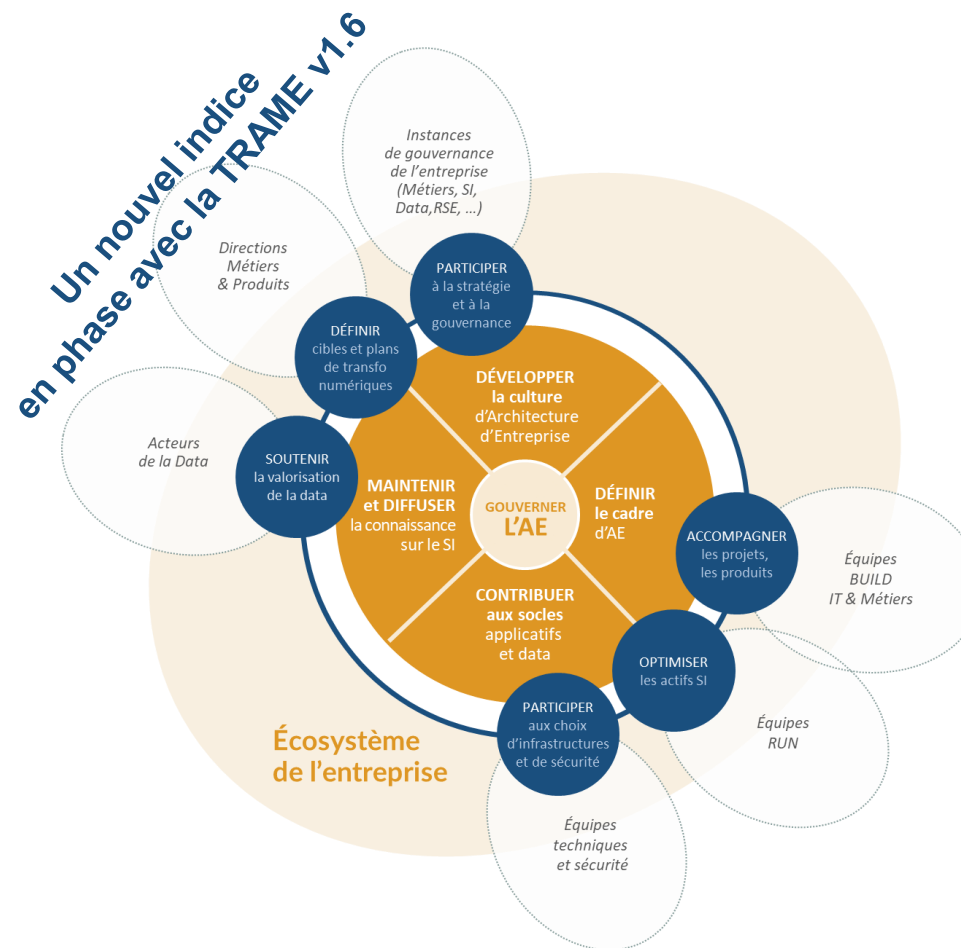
Un nouvel indice en phase avec la TRAME v1.6

Instances de gouvernance de l'entreprise (Métiers, SI, Data,RSE, …)

Directions Métiers & Produits

Acteurs de la Data

PARTICIPER à la stratégie et à la gouvernance

DÉFINIR cibles et plans de transfo numériques

SOUTENIR la valorisation de la data

DÉVELOPPER la culture d'Architecture d'Entreprise

MAINTENIR et DIFFUSER la connaissance sur le SI

GOUVERNER L'AE

DÉFINIR le cadre d'AE

CONTRIBUER aux socles applicatifs et data

ACCOMPAGNER les projets, les produits

Équipes BUILD IT & Métiers

OPTIMISER les actifs SI

Équipes RUN

PARTICIPER aux choix d'infrastructures et de sécurité

Équipes techniques et sécurité

Écosystème de l'entreprise